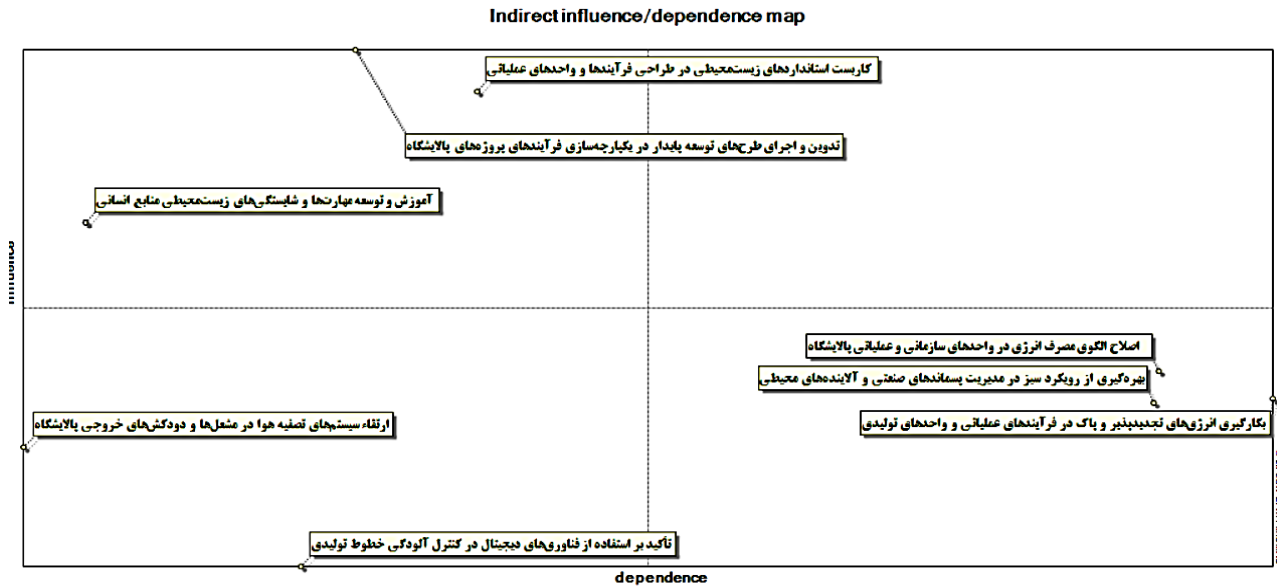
Indirect influence/dependence map

کاربست استانداردهای زیست‌محیطی در طراحی فرآیندها و واحدهای عملیاتی

تدوین و اجرای طرح‌های توسعه پایدار در یکپارچه‌سازی فرآیندهای پروژه‌های پالایشگاه

آموزش و توسعه مهارت‌ها و شایستگی‌های زیست‌محیطی منابع انسانی

Influence

اصلاح الگوی مصرف انرژی در واحدهای سازمانی و عملیاتی پالایشگاه

بهره‌گیری از رویکرد سبز در مدیریت پسماندهای صنعتی و آلاینده‌های محیطی

ارتقاء سیستم‌های تصفیه هوا در مشعل‌ها و دودکش‌های خروجی پالایشگاه

بکارگیری انرژی‌های تجدیدپذیر و پاک در فرآیندهای عملیاتی و واحدهای تولیدی

تأکید بر استفاده از فناوری‌های دیجیتال در کنترل آلودگی خطوط تولیدی

dependence